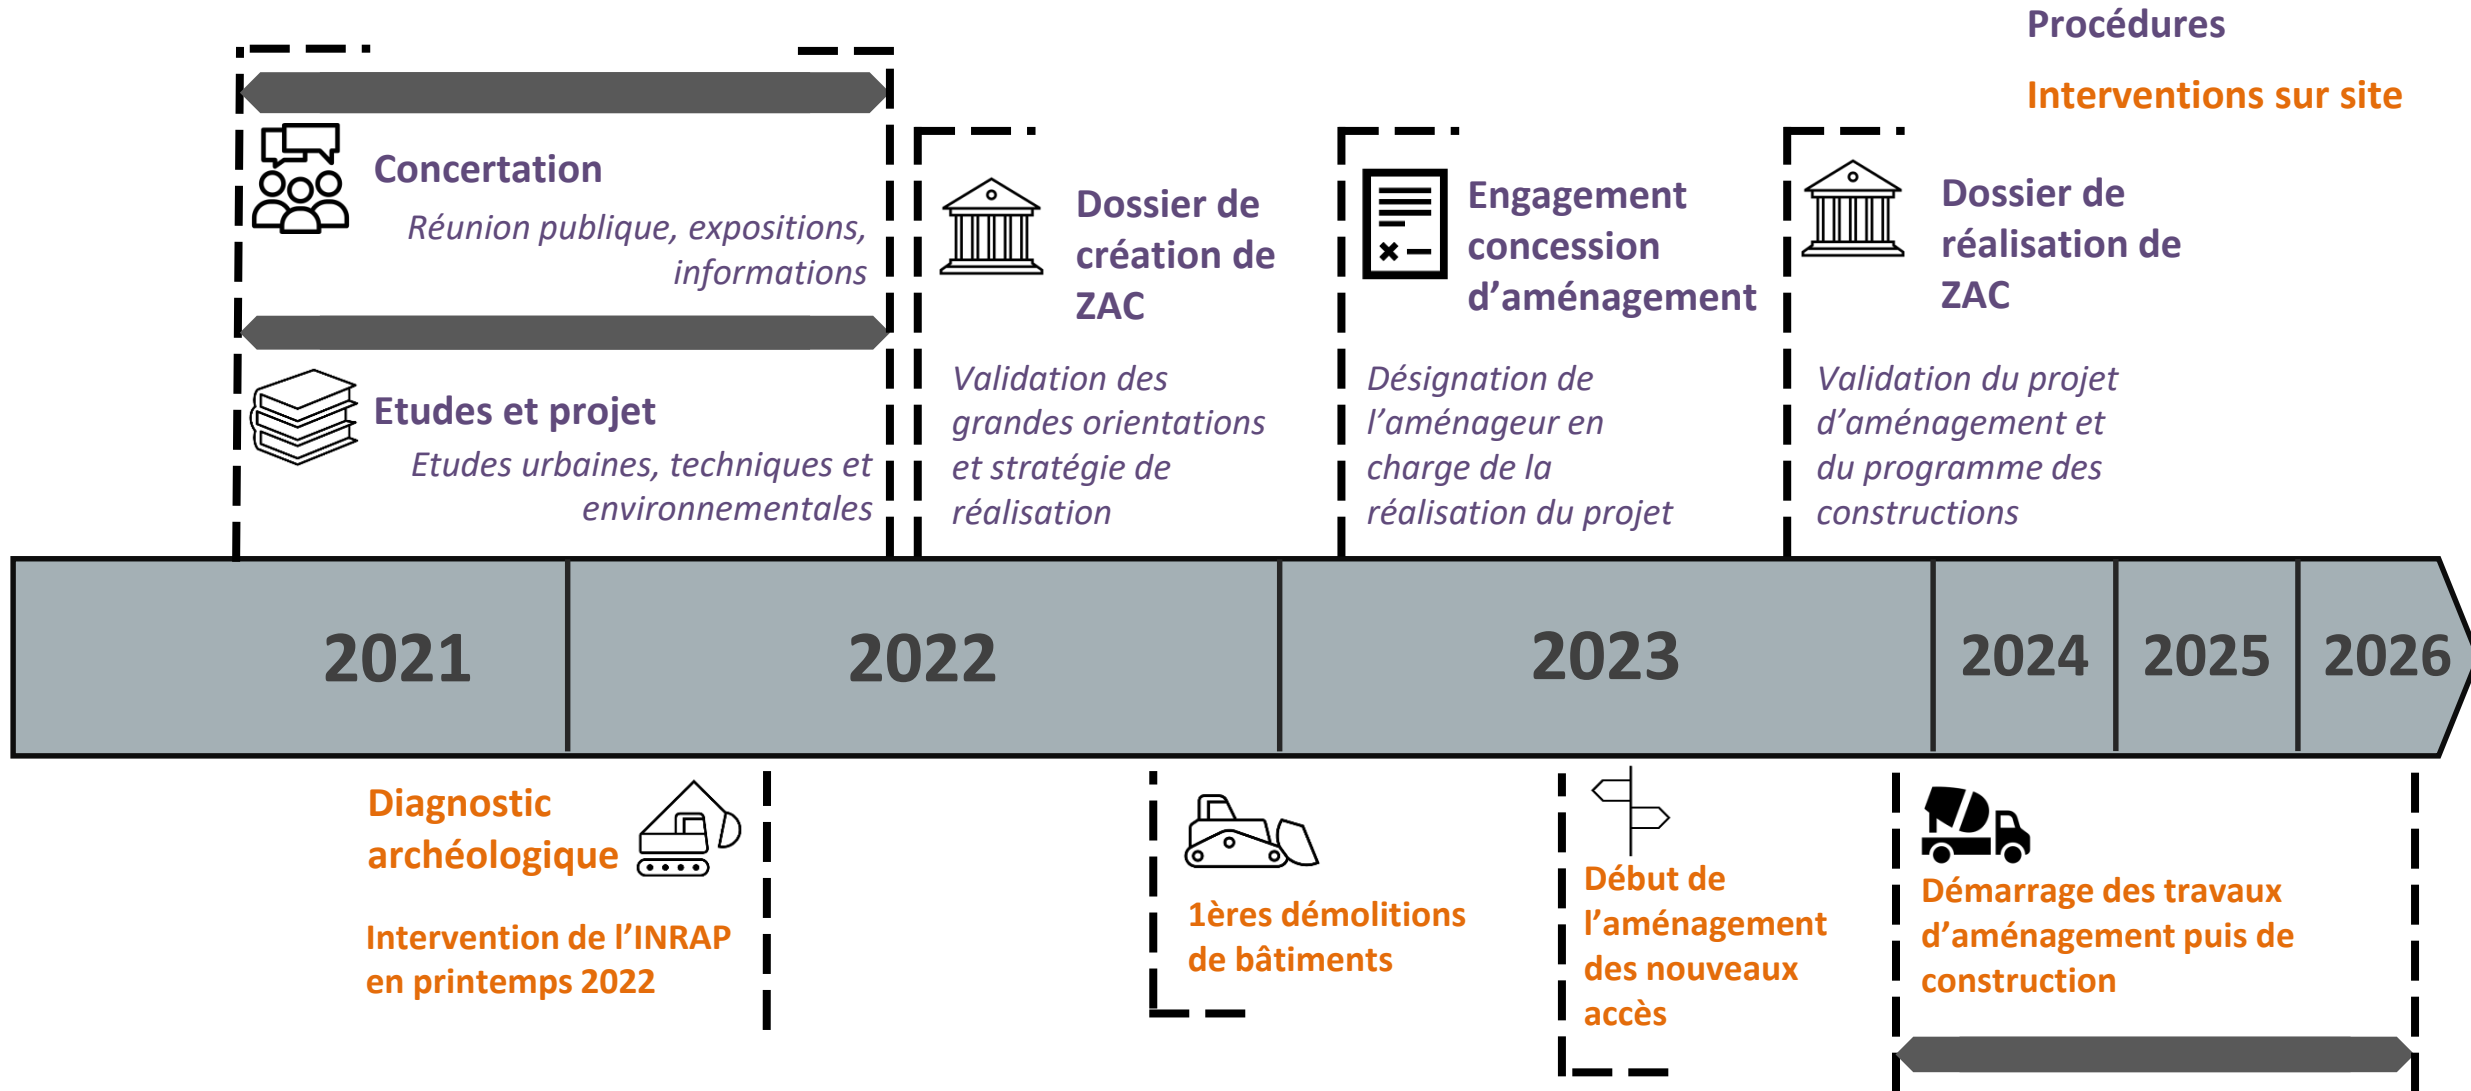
Procédures

Interventions sur site

Concertation

Réunion publique, expositions, informations

Etudes et projet

Etudes urbaines, techniques et environnementales

Dossier de création de ZAC

Validation des grandes orientations et stratégie de réalisation

Engagement concession d'aménagement

Désignation de l'aménageur en charge de la réalisation du projet

Dossier de réalisation de ZAC

Validation du projet d'aménagement et du programme des constructions

2021

2022

2023

2024

2025

2026

Diagnostic archéologique

Intervention de l'INRAP en printemps 2022

1ères démolitions de bâtiments

Début de l'aménagement des nouveaux accès

Démarrage des travaux d'aménagement puis de construction